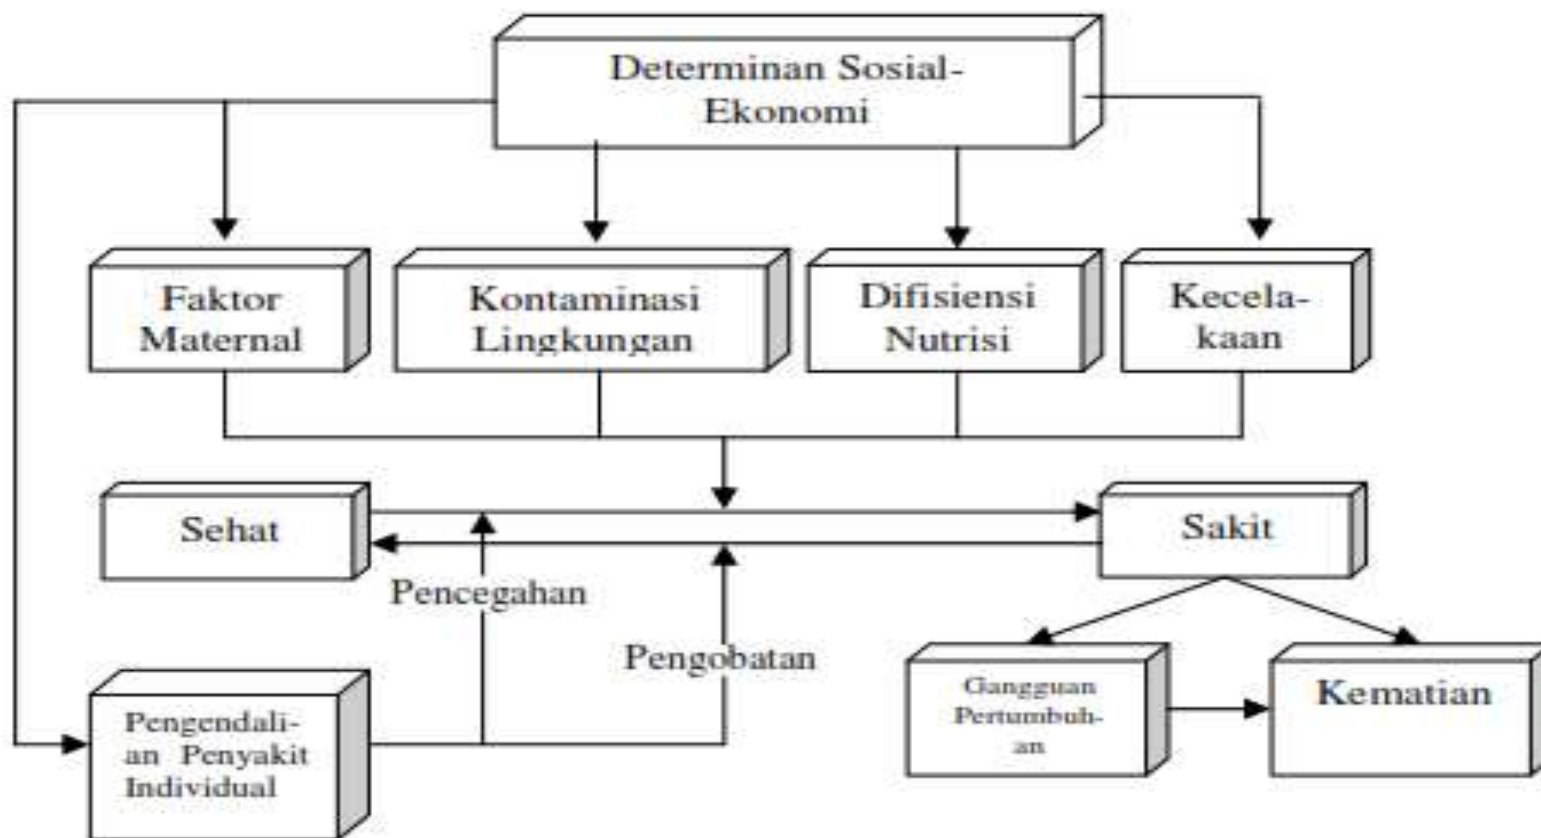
Determinan Sosial-Ekonomi

Faktor Maternal

Kontaminasi Lingkungan

Difisiensi Nutrisi

Kecelakaan

Sehat

Sakit

Pencegahan

Pengobatan

Gangguan Pertumbuhan

Kematian

Pengendalian Penyakit Individual